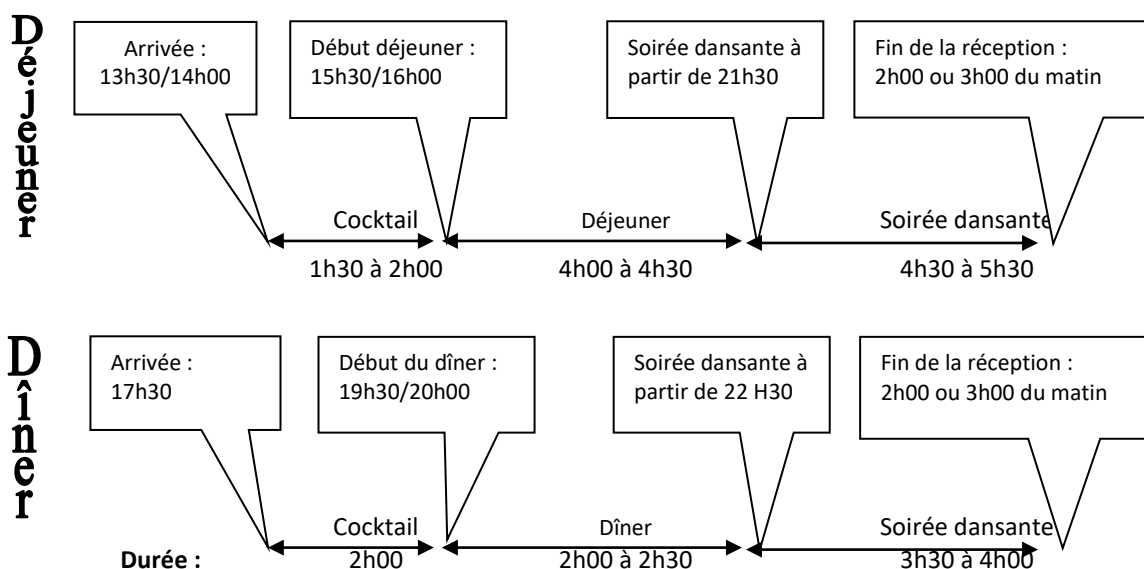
Déjeuner

Arrivée : 13h30/14h00

Début déjeuner : 15h30/16h00

Soirée dansante à partir de 21h30

Fin de la réception : 2h00 ou 3h00 du matin

Cocktail
1h30 à 2h00

Déjeuner
4h00 à 4h30

Soirée dansante
4h30 à 5h30

Dîner

Arrivée : 17h30

Début du dîner : 19h30/20h00

Soirée dansante à partir de 22 H30

Fin de la réception : 2h00 ou 3h00 du matin

Durée :

Cocktail
2h00

Dîner
2h00 à 2h30

Soirée dansante
3h30 à 4h00